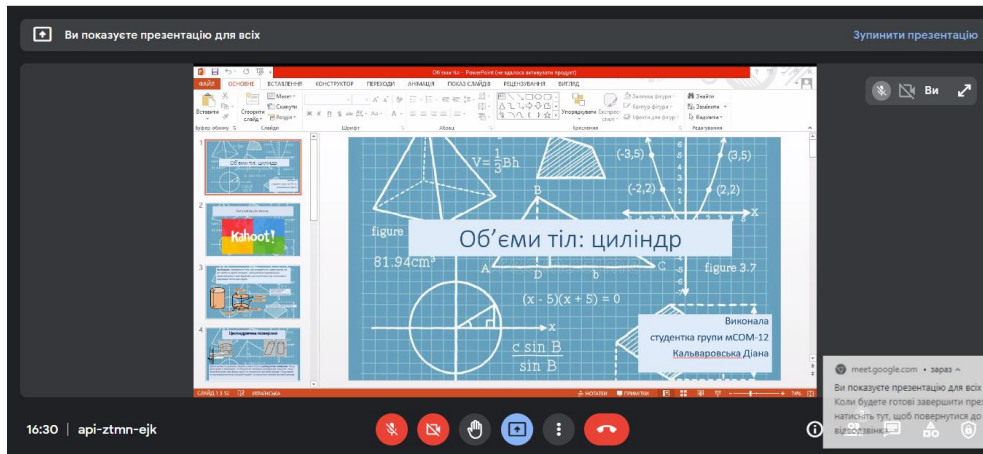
Ви показуєте презентацію для всіх

Зупинити презентацію

Об'єми тіл - PowerPoint (не вдалося активувати продукт)

ФАЙЛ ОСНОВНЕ ВСТАВЛЕННЯ КОНСТРУКТОР ПЕРЕХОДИ АНІМАЦІЯ ПОКАЗ СЛАЙДІВ РЕЦЕНЗУВАННЯ ВИГЛЯД

Вставити Створити слайд Макет Скинути Розділ Буфер обміну Слайди Шрифт Абзац Креслення Упорядкувати Експрес-стилі Заливка фігури Контур фігури Ефекти для фігур Знайти Замінити Виділити Редагування

Ви

1 Об'єми тіл: циліндр
2 Kahoot!
3
4 Циліндричні поверхні

$V=\frac{1}{3}Bh$

(-3,5) (3,5) (-2,2) (2,2)

B

figure

Об'єми тіл: циліндр

$81.94cm^3$

A D b C figure 3.7

$(x-5)(x+5)=0$

x

Виконала
студентка групи мСОМ-12
Кальваровська Діана

$\frac{c \sin B}{\sin B}$

СЛАЙД 1 З 32 УКРАЇНСЬКА НОТАТКИ ПРИМІТКИ 74%

meet.google.com • зараз
Ви показуєте презентацію для всіх
Коли будете готові завершити пре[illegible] натисніть тут, щоб повернутися до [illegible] відеозв'язку

16:30 | api-ztmn-ejk